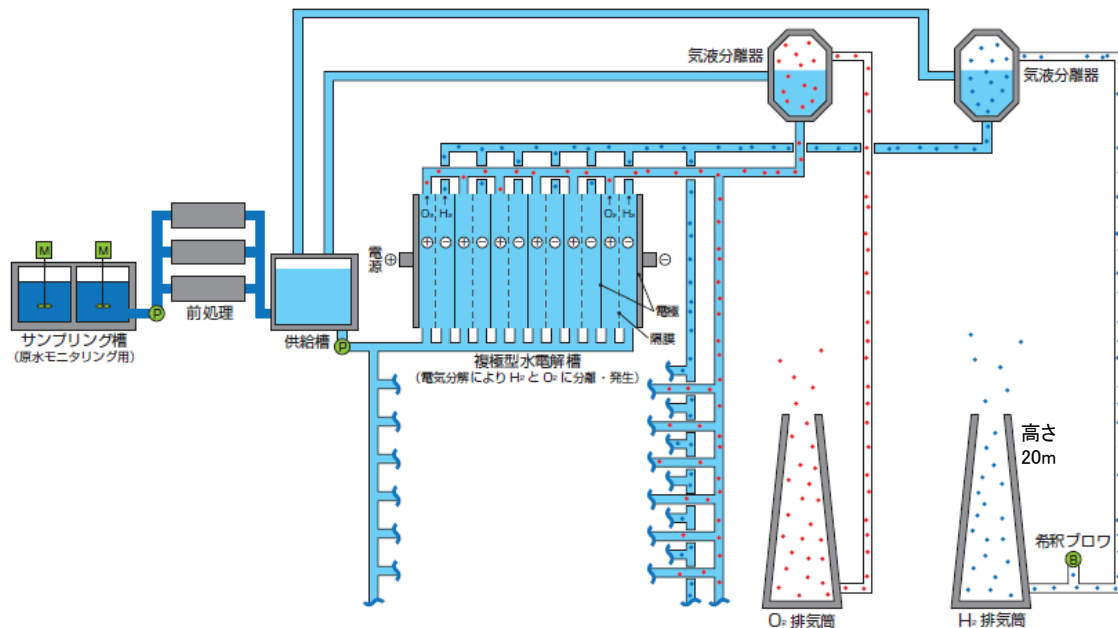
気液分離器

気液分離器

M M

P

サンプリング槽
（原水モニタリング用）

前処理

供給槽

P

電源 ⊕

⊖

$O_2$ $H_2$

$O_2$ $H_2$

⊕ ⊖ ⊕ ⊖ ⊕ ⊖ ⊕ ⊖ ⊕ ⊖ ⊕ ⊖

電極

隔膜

複極型水電解槽
（電気分解により $H_2$ と $O_2$ に分離・発生）

高さ
20m

希釈ブロワ

B

$O_2$ 排気筒

$H_2$ 排気筒